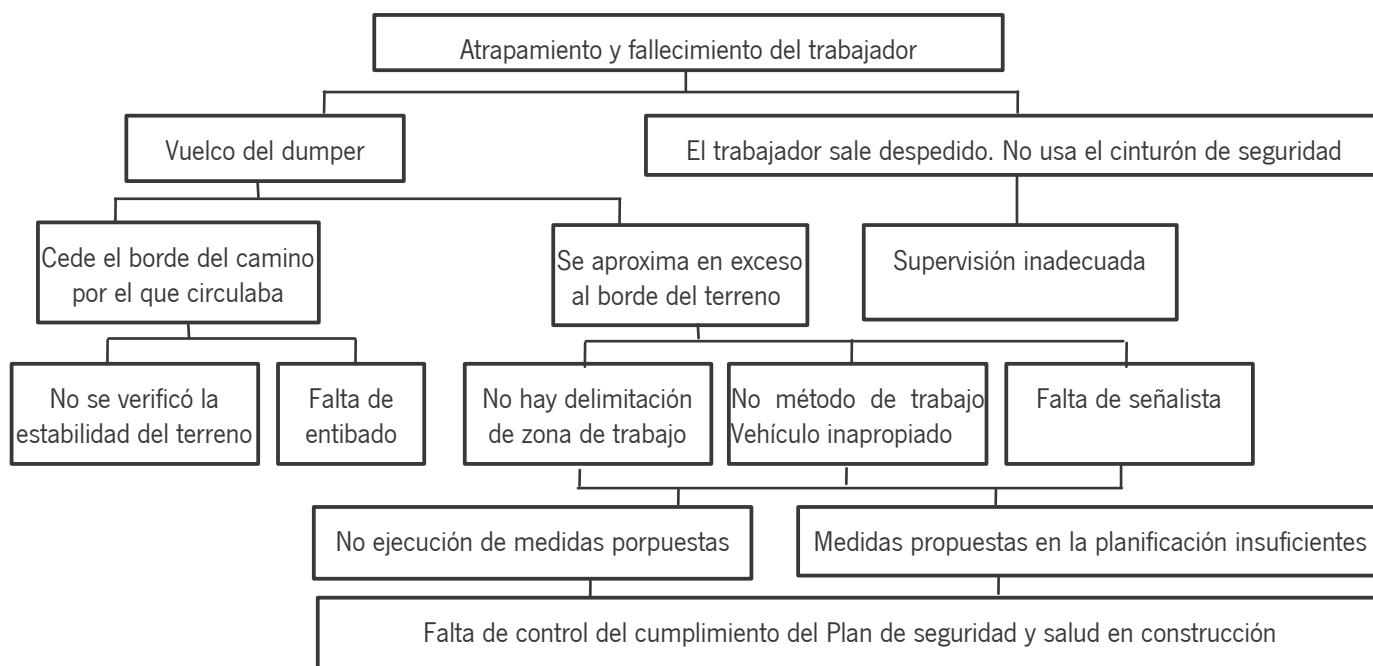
Atrapamiento y fallecimiento del trabajador

Vuelco del dumper

El trabajador sale despedido. No usa el cinturón de seguridad

Cede el borde del camino por el que circulaba

Se aproxima en exceso al borde del terreno

Supervisión inadecuada

No se verificó la estabilidad del terreno

Falta de entibado

No hay delimitación de zona de trabajo

No método de trabajo Vehículo inapropiado

Falta de señalista

No ejecución de medidas porpuestas

Medidas propuestas en la planificación insuficientes

Falta de control del cumplimiento del Plan de seguridad y salud en construcción